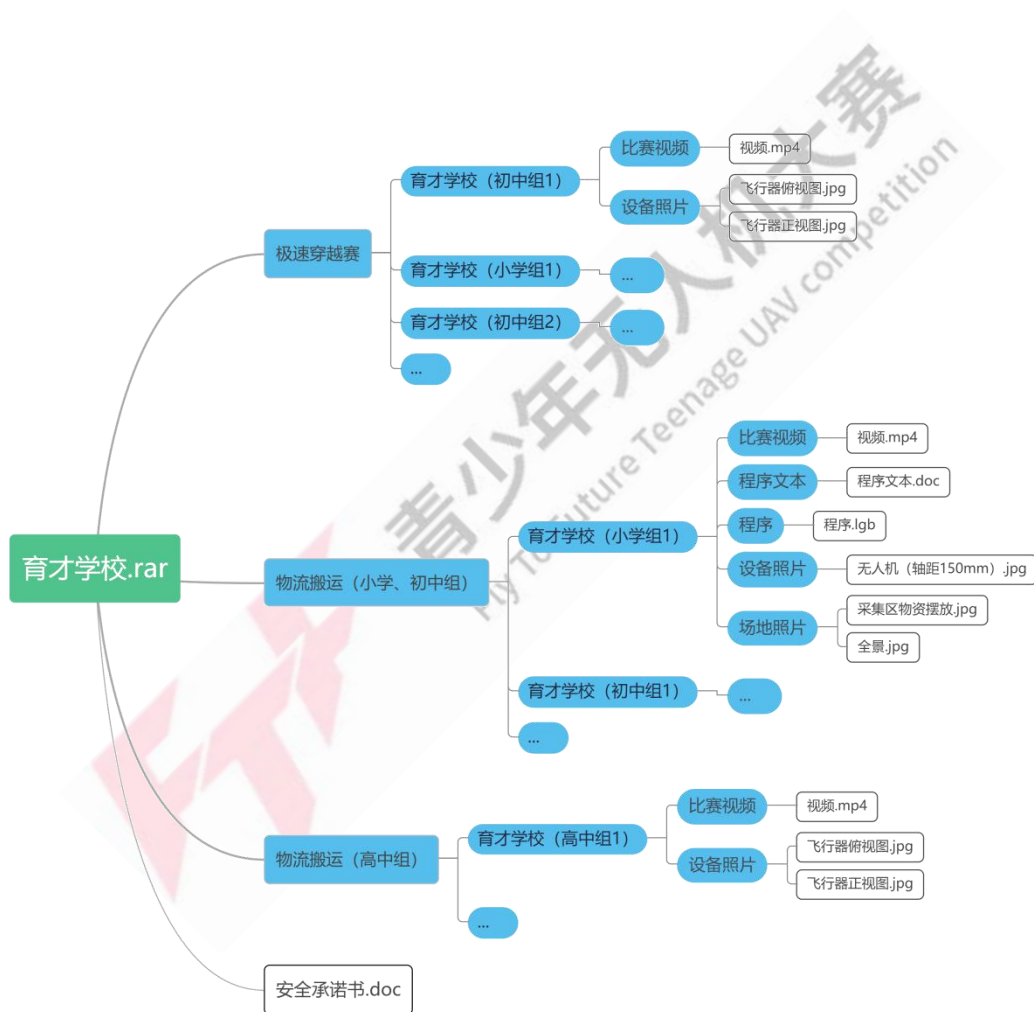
育才学校.rar

极速穿越赛
育才学校（初中组1）
比赛视频
视频.mp4
设备照片
飞行器俯视图.jpg
飞行器正视图.jpg
育才学校（小学组1）
...
育才学校（初中组2）
...
...

物流搬运（小学、初中组）
育才学校（小学组1）
比赛视频
视频.mp4
程序文本
程序文本.doc
程序
程序.lgb
设备照片
无人机（轴距150mm）.jpg
场地照片
采集区物资摆放.jpg
全景.jpg
育才学校（初中组1）
...
...

物流搬运（高中组）
育才学校（高中组1）
比赛视频
视频.mp4
设备照片
飞行器俯视图.jpg
飞行器正视图.jpg
...

安全承诺书.doc

青少年无人机大赛
FUTURE Teenage UAV competition